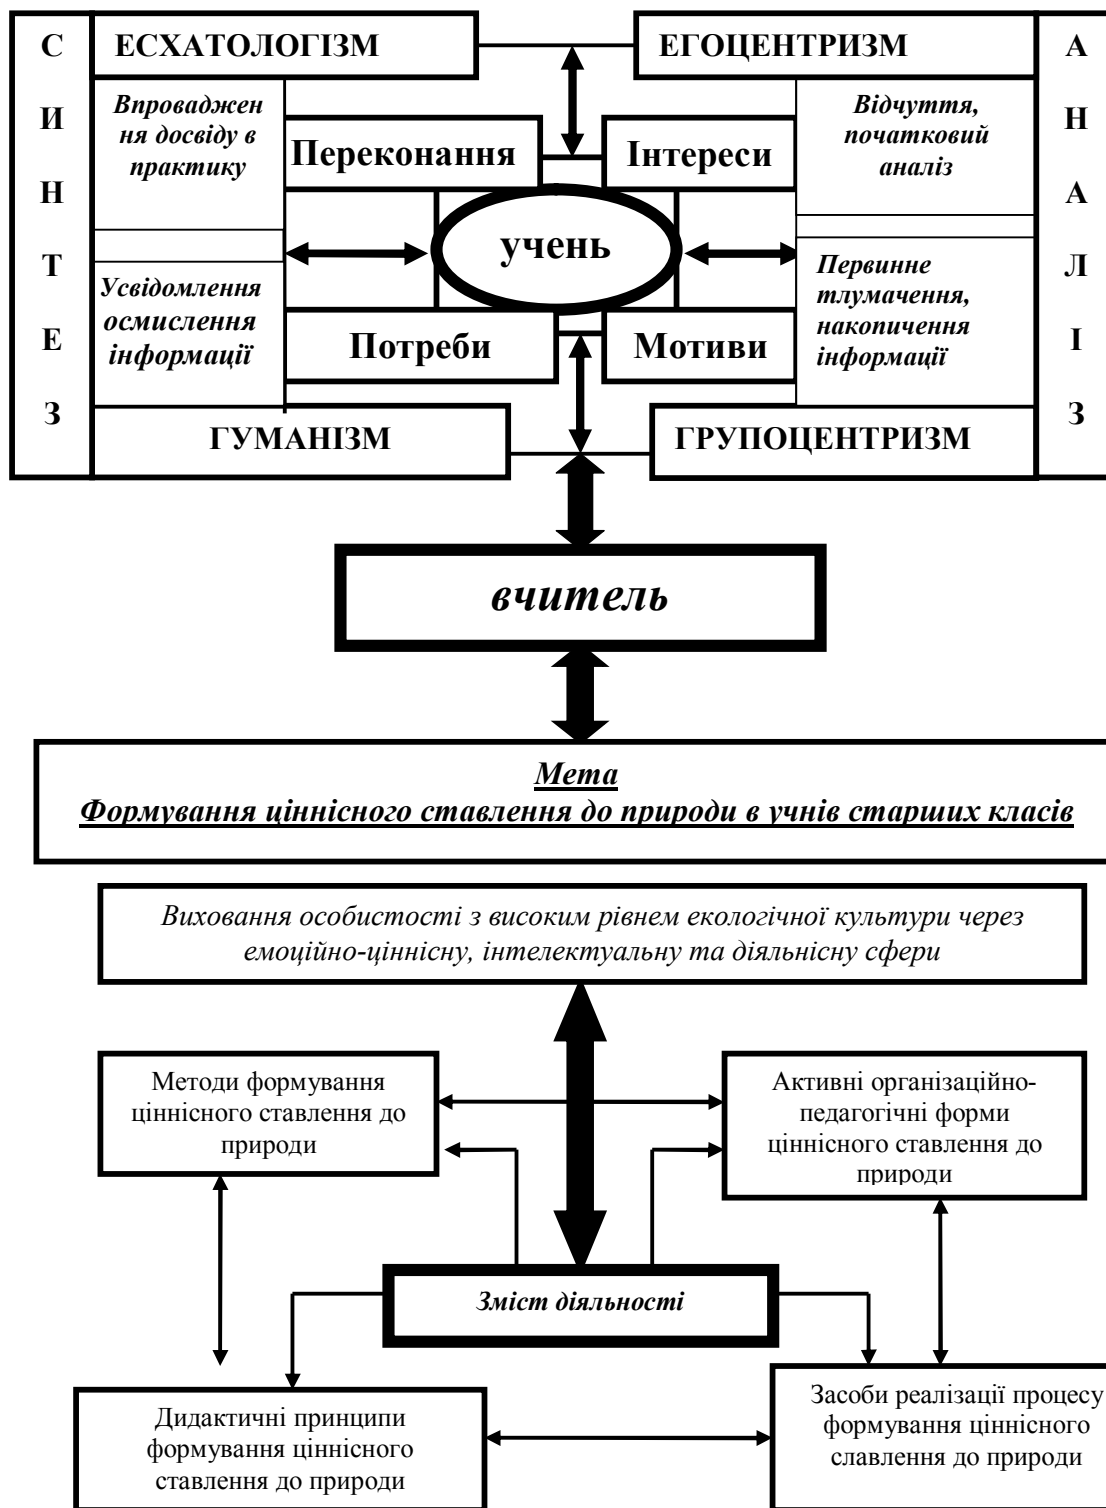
С
И
Н
Т
Е
З

ЕСХАТОЛОГІЗМ

ЕГОЦЕНТРИЗМ

А
Н
А
Л
І
З

Впровадження досвіду в практику

Переконання

Інтереси

Відчуття, початковий аналіз

учень

Усвідомлення осмислення інформації

Первинне тлумачення, накопичення інформації

Потреби

Мотиви

ГУМАНІЗМ

ГРУПОЦЕНТРИЗМ

вчитель

Мета
Формування ціннісного ставлення до природи в учнів старших класів

Виховання особистості з високим рівнем екологічної культури через емоційно-ціннісну, інтелектуальну та діяльнісну сфери

Методи формування ціннісного ставлення до природи

Активні організаційно-педагогічні форми ціннісного ставлення до природи

Зміст діяльності

Дидактичні принципи формування ціннісного ставлення до природи

Засоби реалізації процесу формування ціннісного славлення до природи